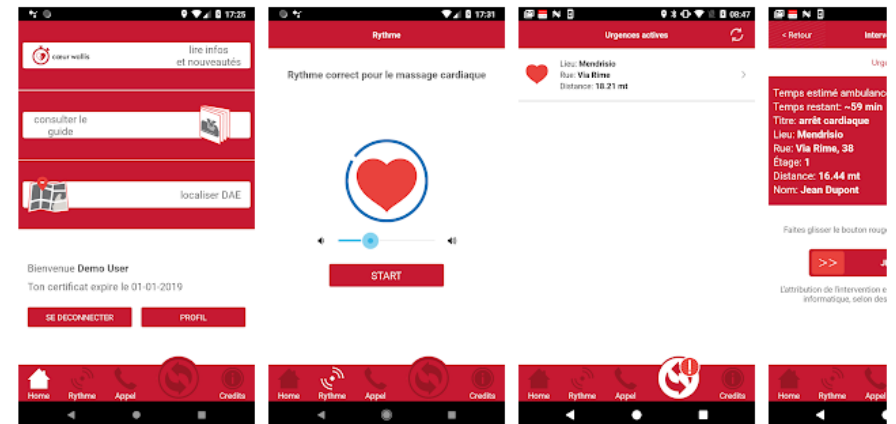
17:25

cœur wallis

lire infos et nouveautés

consulter le guide

localiser DAE

Bienvenue Demo User

Ton certificat expire le 01-01-2019

SE DECONNECTER

PROFIL

Home Rythme Appel Credits

17:31

Rythme

Rythme correct pour le massage cardiaque

START

Home Rythme Appel Credits

08:47

Urgences actives

Lieu: Mendrisio
Rue: Via Rime
Distance: 18.21 mt

Home Rythme Appel Credits

< Retour Interv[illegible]

Urgen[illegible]

Temps estimé ambulanc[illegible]
Temps restant: ~59 min
Titre: arrêt cardiaque
Lieu: Mendrisio
Rue: Via Rime, 38
Étage: 1
Distance: 16.44 mt
Nom: Jean Dupont

Faites glisser le bouton roug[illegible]

>>

L'attribution de l'intervention e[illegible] informatique, selon des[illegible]

Home Rythme Appel